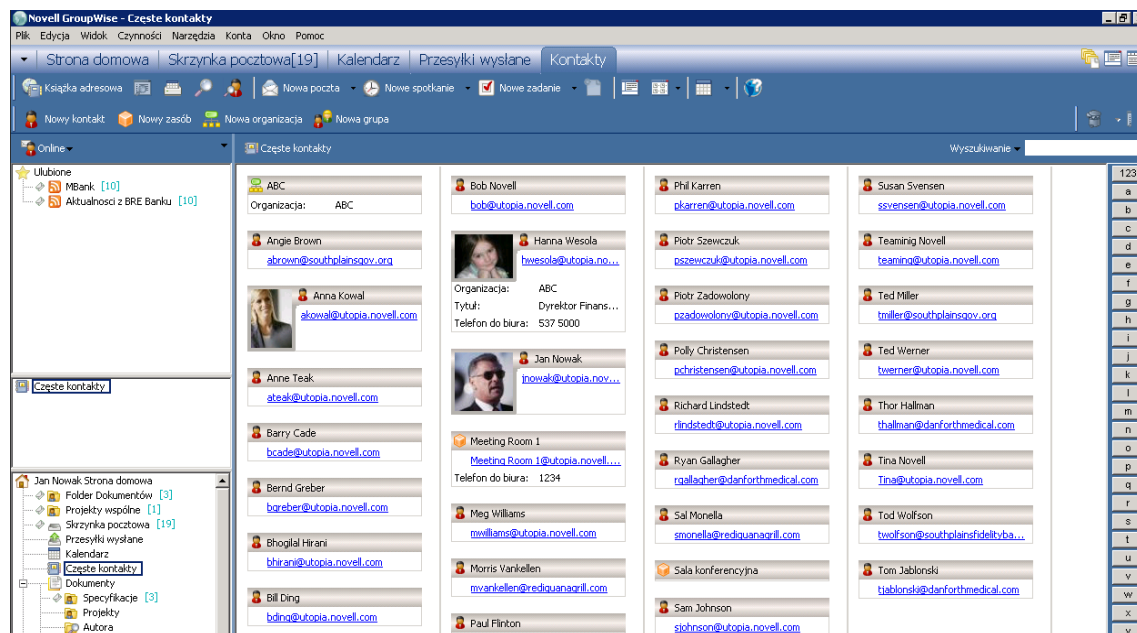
Novell GroupWise - Częste kontakty

Plik Edycja Widok Czynności Narzędzia Konta Okno Pomoc

Strona domowa | Skrzynka pocztowa[19] | Kalendarz | Przesyłki wysłane | Kontakty

Książka adresowa | Nowa poczta | Nowe spotkanie | Nowe zadanie

Nowy kontakt | Nowy zasób | Nowa organizacja | Nowa grupa

Online | Częste kontakty | Wyszukiwanie

Ulubione
MBank [10]
Aktualności z BRE Banku [10]

Częste kontakty

Jan Nowak Strona domowa
Folder Dokumentów [3]
Projekty wspólne [1]
Skrzynka pocztowa [19]
Przesyłki wysłane
Kalendarz
Częste kontakty
Dokumenty
Specyfikacje [3]
Projekty
Autora

ABC
Organizacja: ABC

Angie Brown
abrown@southplainsgov.org

Anna Kowal
akowal@utopia.novell.com

Anne Teak
ateak@utopia.novell.com

Barry Cade
bcade@utopia.novell.com

Bernd Greber
bgreber@utopia.novell.com

Bhogilal Hirani
bhirani@utopia.novell.com

Bill Ding
bding@utopia.novell.com

Bob Novell
bob@utopia.novell.com

Hanna Wesola
hwesola@utopia.no...
Organizacja: ABC
Tytuł: Dyrektor Finans...
Telefon do biura: 537 5000

Jan Nowak
jnowak@utopia.nov...

Meeting Room 1
Meeting Room 1@utopia.novell....
Telefon do biura: 1234

Meg Williams
mwilliams@utopia.novell.com

Morris Vankellen
mvankellen@rediguanagrill.com

Paul Flinton

Phil Karren
pkarren@utopia.novell.com

Piotr Szewczuk
pszewczuk@utopia.novell.com

Piotr Zadowolony
pzadowolony@utopia.novell.com

Polly Christensen
pchristensen@utopia.novell.com

Richard Lindstedt
rlindstedt@utopia.novell.com

Ryan Gallagher
rgallagher@danforthmedical.com

Sal Monella
smonella@rediguanagrill.com

Sala konferencyjna

Sam Johnson
sjohnson@utopia.novell.com

Susan Svensen
ssvensen@utopia.novell.com

Teamin g Novell
teaming@utopia.novell.com

Ted Miller
tmiller@southplainsgov.org

Ted Werner
twerner@utopia.novell.com

Thor Hallman
thallman@danforthmedical.com

Tina Novell
Tina@utopia.novell.com

Tod Wolfson
twolfson@southplainsfidelityba...

Tom Jablonski
tjablonski@danforthmedical.com

123 a b c d e f g h i j k l m n o p q r s t u v w x y